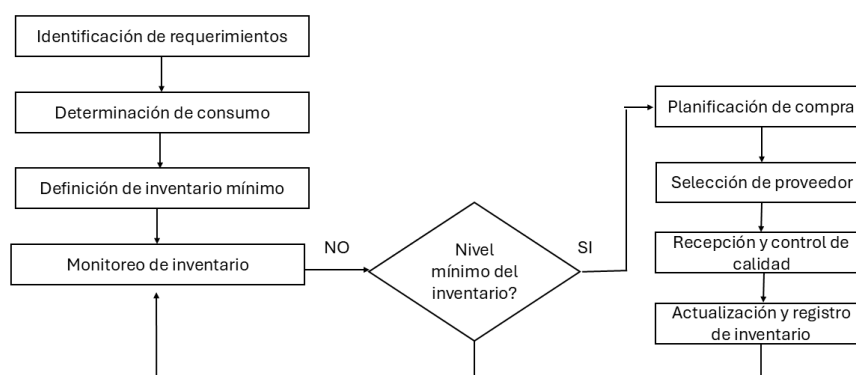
Identificación de requerimientos

Determinación de consumo

Definición de inventario mínimo

Monitoreo de inventario

NO

Nivel mínimo del inventario?

SI

Planificación de compra

Selección de proveedor

Recepción y control de calidad

Actualización y registro de inventario